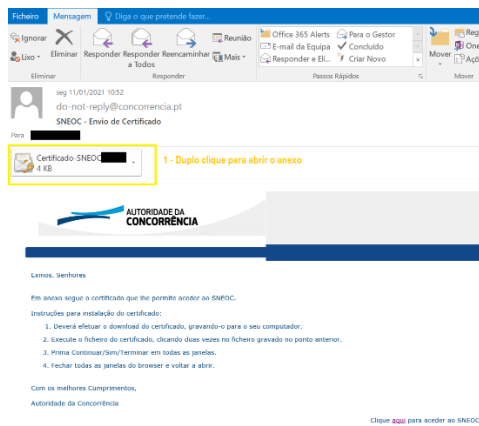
Ficheiro Mensagem Diga o que pretende fazer...

Ignorar Lixo Eliminar Eliminar
Responder Responder a Todos Reencaminhar Reunião Mais Responder
Office 365 Alerts E-mail da Equipa Responder e Eli... Para o Gestor Concluído Criar Novo Passos Rápidos
Mover Reg One Açõ Mover

seg 11/01/2021 10:52
do-not-reply@concorrencia.pt
SNEOC - Envio de Certificado
Para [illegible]

Certificado-SNEOC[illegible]
4 KB

1 - Duplo clique para abrir o anexo

AUTORIDADE DA CONCORRÊNCIA

Exmos. Senhores

Em anexo segue o certificado que lhe permite aceder ao SNEOC.

Instruções para instalação do certificado:

1. Deverá efetuar o download do certificado, gravando-o para o seu computador.
2. Execute o ficheiro do certificado, clicando duas vezes no ficheiro gravado no ponto anterior.
3. Prima Continuar/Sim/Terminar em todas as janelas.
4. Fechar todas as janelas do browser e voltar a abrir.

Com os melhores Cumprimentos,

Autoridade da Concorrência

Clique aqui para aceder ao SNEOC